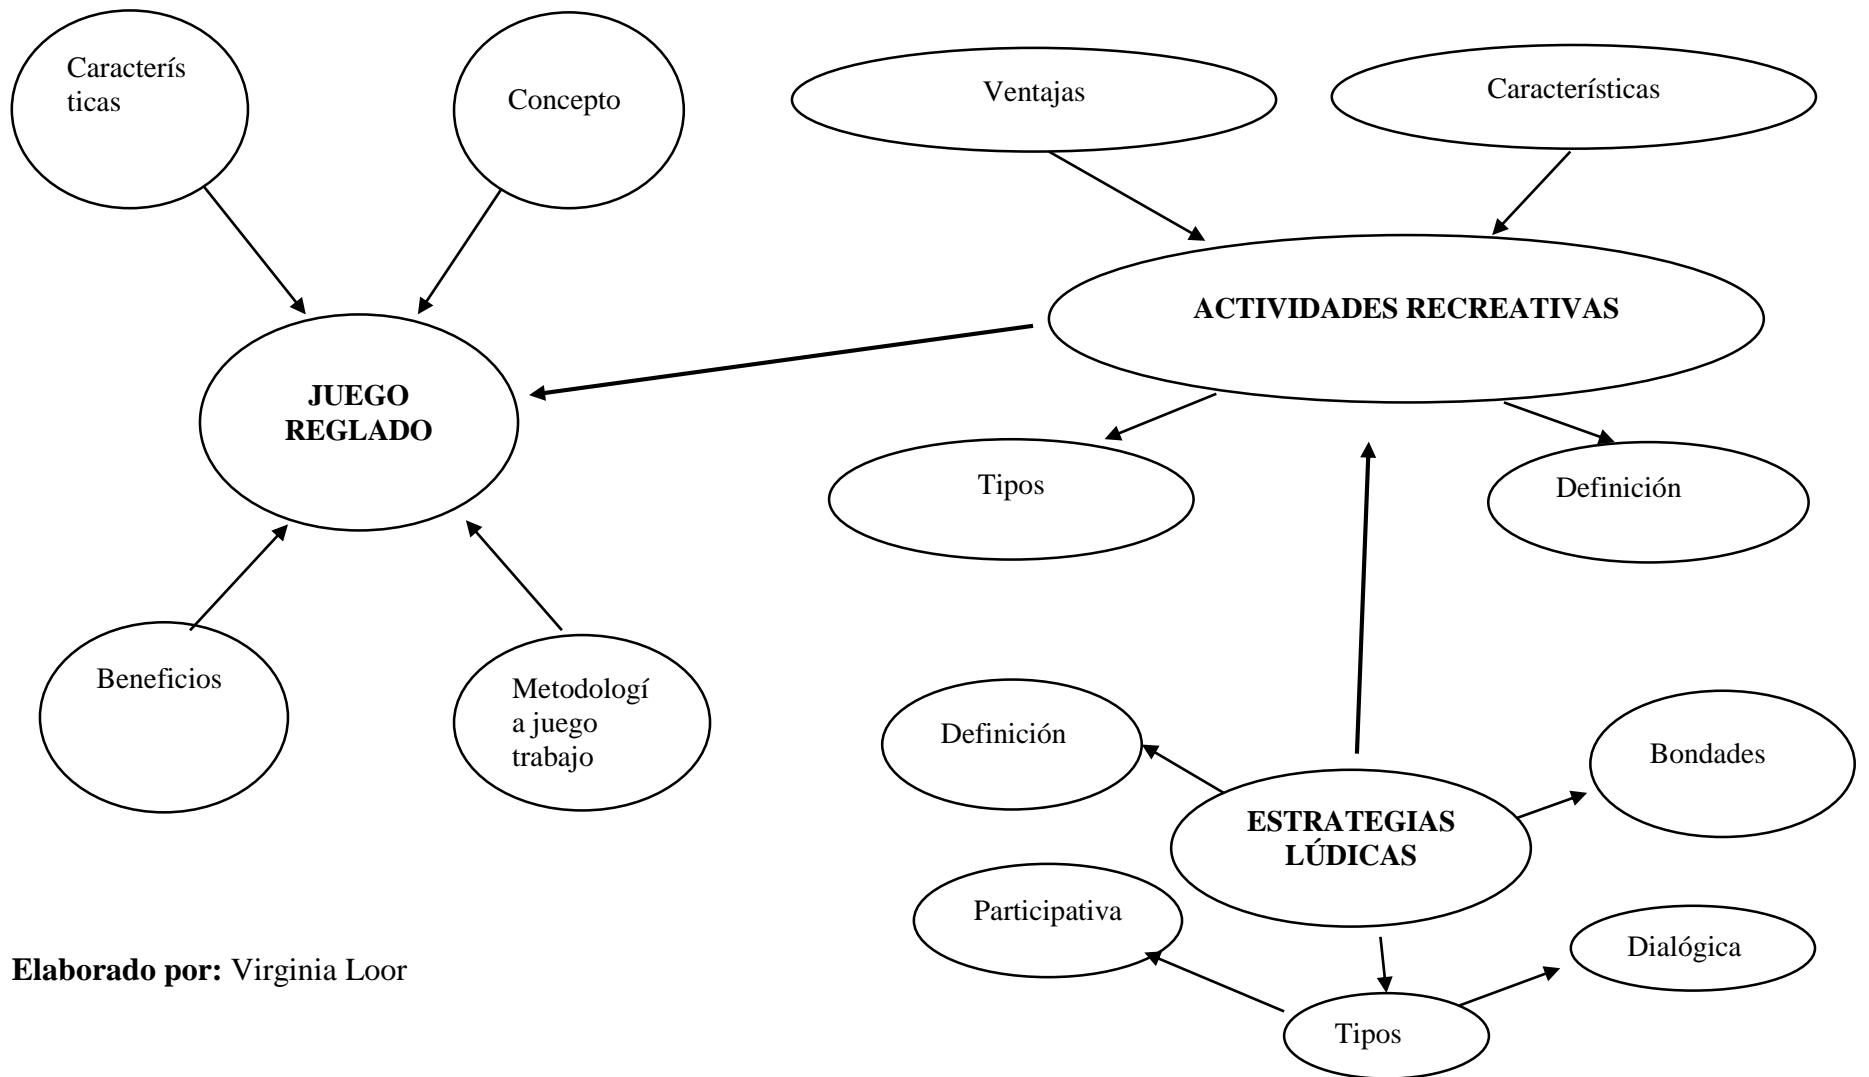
Características

Concepto

Ventajas

Características

ACTIVIDADES RECREATIVAS

JUEGO REGLADO

Tipos

Definición

Beneficios

Metodología juego trabajo

Definición

Bondades

ESTRATEGIAS LÚDICAS

Participativa

Dialógica

Tipos

**Elaborado por:** Virginia Loor